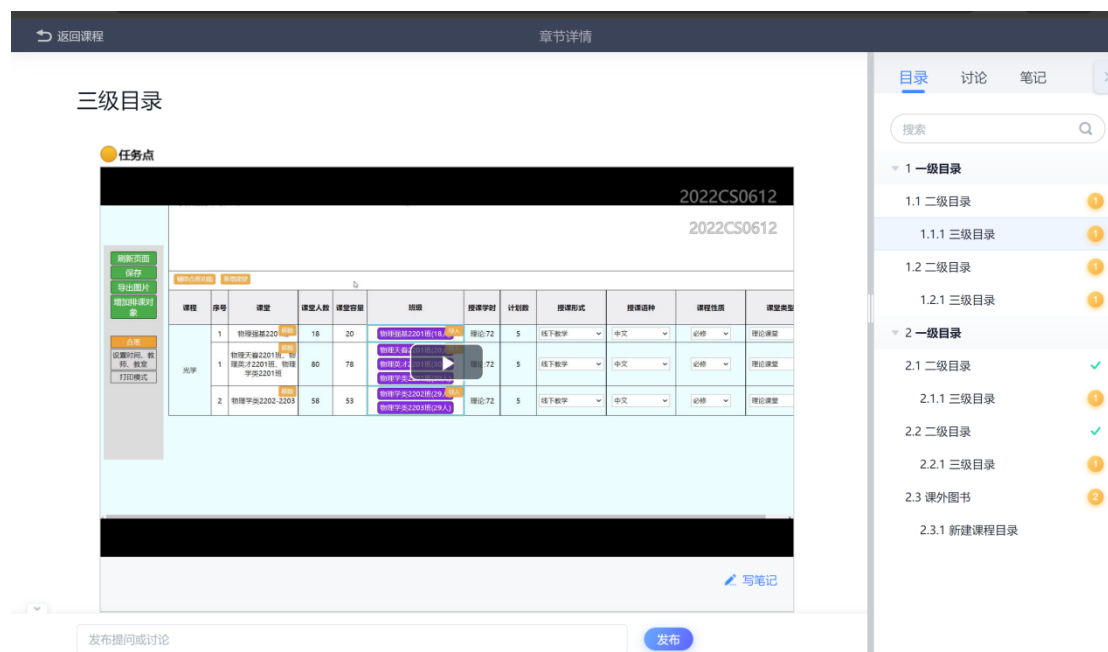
返回课程

章节详情

三级目录

任务点

2022CS0612

2022CS0612

刷新页面
保存
导出图片
增加排课对象

合班
设置时间、教师、教室
打印模式

辅助合并班级 新增课堂

| 课程 | 序号 | 课堂 | 课堂人数 | 课堂容量 | 班级 | 授课学时 | 计划数 | 授课形式 | 授课语种 | 课程性质 | 课程类型 |
|---|---|---|---|---|---|---|---|---|---|---|---|
| 光学 | 1 | 物理强基220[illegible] | 18 | 20 | 物理强基2201班(18人) | 理论:72 | 5 | 线下教学 | 中文 | 必修 | 理论课堂 |
| | 1 | 物理天着2201班、物理英才2201班、物理学类2201班 | 80 | 78 | 物理天着2201班(20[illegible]) 物理英才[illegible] 物理学类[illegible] | 理论:72 | 5 | 线下教学 | 中文 | 必修 | 理论课堂 |
| | 2 | 物理学类2202-2203 | 58 | 53 | 物理学类2202班(29人) 物理学类2203班(29人) | 理论:72 | 5 | 线下教学 | 中文 | 必修 | 理论课堂 |

写笔记

发布提问或讨论

发布

目录 讨论 笔记

搜索

1 一级目录
1.1 二级目录 1
1.1.1 三级目录 1
1.2 二级目录 1
1.2.1 三级目录 1
2 一级目录
2.1 二级目录
2.1.1 三级目录 1
2.2 二级目录
2.2.1 三级目录 1
2.3 课外图书 2
2.3.1 新建课程目录